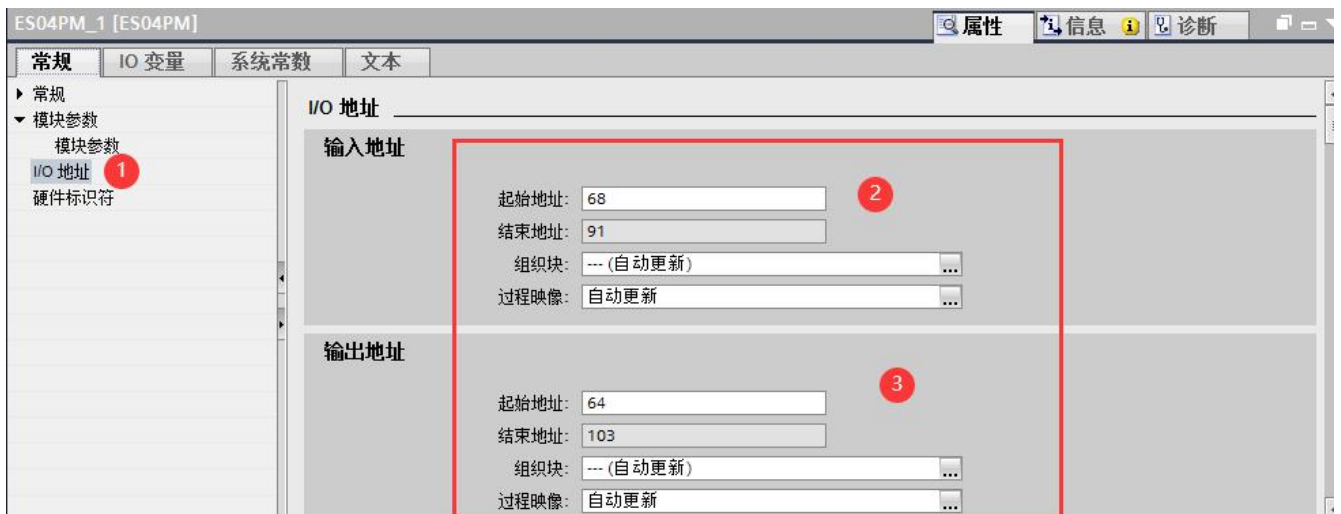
ES04PM_1 [ES04PM]

属性 信息 诊断

常规 IO 变量 系统常数 文本

▶ 常规
▼ 模块参数
模块参数
I/O 地址 1
硬件标识符

I/O 地址

输入地址

2

起始地址: 68
结束地址: 91
组织块: --- (自动更新) ...
过程映像: 自动更新 ...

输出地址

3

起始地址: 64
结束地址: 103
组织块: --- (自动更新) ...
过程映像: 自动更新 ...